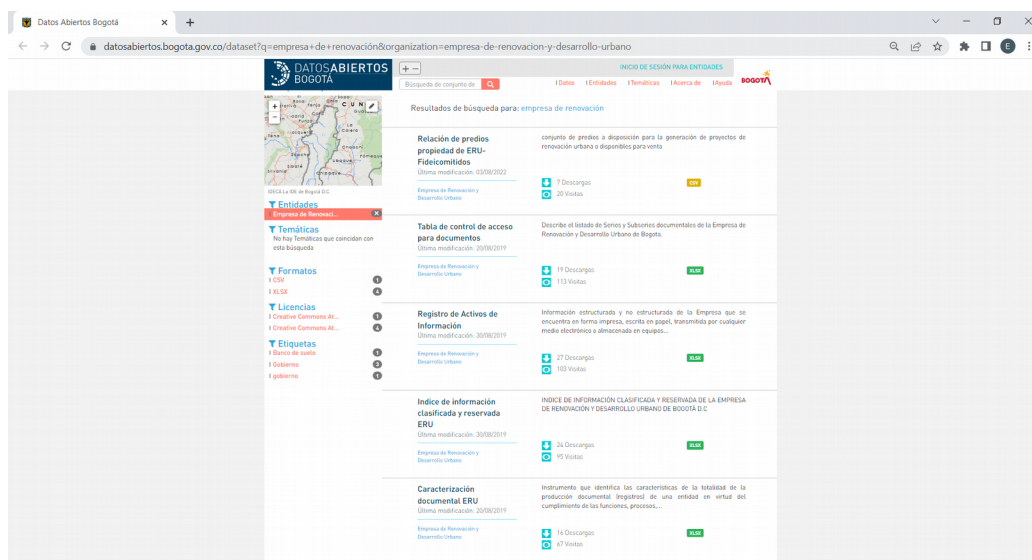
Datos Abiertos Bogotá

datosabiertos.bogota.gov.co/dataset?q=empresa+de+renovación&organization=empresa-de-renovacion-y-desarrollo-urbano

DATOSABIERTOS BOGOTÁ

INICIO DE SESIÓN PARA ENTIDADES

Búsqueda de conjunto de

| Datos | Entidades | Temáticas | Acerca de | Ayuda

BOGOTÁ

C U N

IDECA La IDE de Bogotá D.C.

Entidades
Empresa de Renovaci...

Temáticas
No hay Temáticas que coincidan con esta búsqueda

Formatos
CSV 1
XLSX 4

Licencias
Creative Commons At... 1
Creative Commons At... 4

Etiquetas
Banco de suelo 1
Gobierno 3
gobierno 1

Resultados de búsqueda para: empresa de renovación

Relación de predios propiedad de ERU-Fideicomitidos
Última modificación: 03/08/2022
Empresa de Renovación y Desarrollo Urbano
conjunto de predios a disposición para la generación de proyectos de renovación urbana o disponibles para venta
7 Descargas
20 Visitas
CSV

Tabla de control de acceso para documentos
Última modificación: 20/08/2019
Empresa de Renovación y Desarrollo Urbano
Describe el listado de Series y Subseries documentales de la Empresa de Renovación y Desarrollo Urbano de Bogotá.
19 Descargas
113 Visitas
XLSX

Registro de Activos de Información
Última modificación: 30/08/2019
Empresa de Renovación y Desarrollo Urbano
Información estructurada y no estructurada de la Empresa que se encuentra en forma impresa, escrita en papel, transmitida por cualquier medio electrónico o almacenada en equipos...
27 Descargas
103 Visitas
XLSX

Indice de información clasificada y reservada ERU
Última modificación: 30/08/2019
Empresa de Renovación y Desarrollo Urbano
INDICE DE INFORMACIÓN CLASIFICADA Y RESERVADA DE LA EMPRESA DE RENOVACIÓN Y DESARROLLO URBANO DE BOGOTÁ D.C
24 Descargas
95 Visitas
XLSX

Caracterización documental ERU
Última modificación: 20/08/2019
Empresa de Renovación y Desarrollo Urbano
Instrumento que identifica las características de la totalidad de la producción documental (registros) de una entidad en virtud del cumplimiento de las funciones, procesos,...
16 Descargas
67 Visitas
XLSX